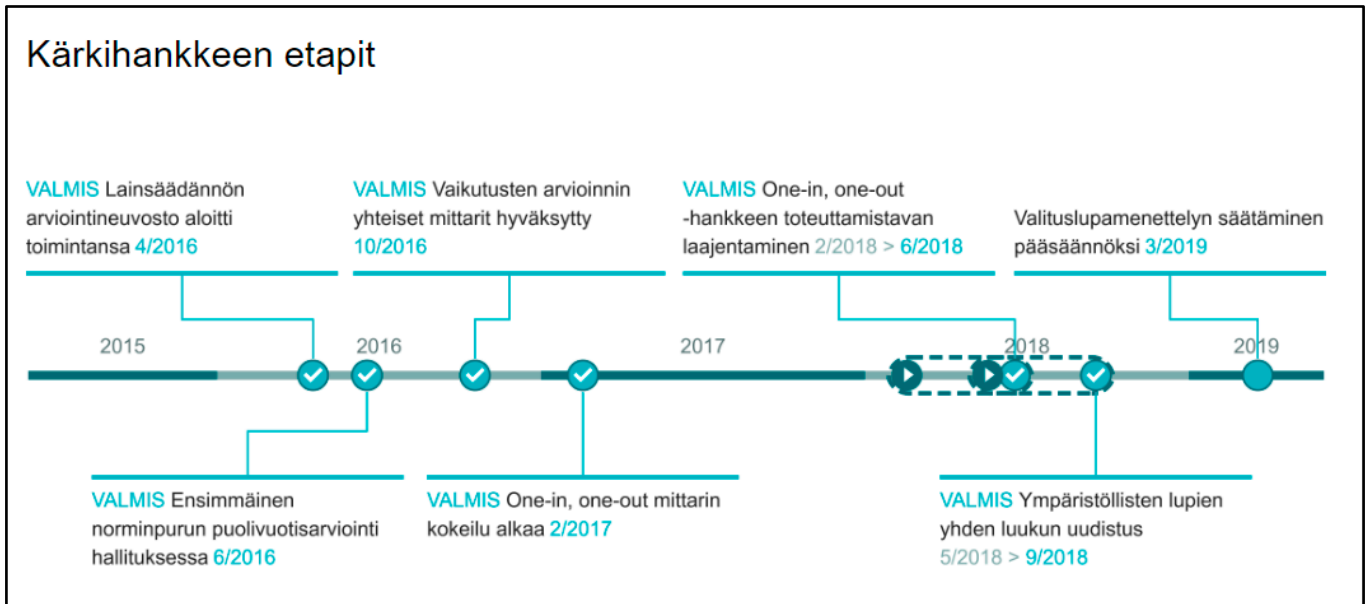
Kärkihankkeen etapit

VALMIS Lainsäädännön arviointineuvosto aloitti toimintansa 4/2016

VALMIS Vaikutusten arvioinnin yhteiset mittarit hyväksytty 10/2016

VALMIS One-in, one-out -hankkeen toteuttamistavan laajentaminen 2/2018 > 6/2018

Valituslupamenettelyn säätäminen pääsäännöksi 3/2019

2015

2016

2017

2018

2019

VALMIS Ensimmäinen norminpurun puolivuotisarviointi hallituksessa 6/2016

VALMIS One-in, one-out mittarin kokeilu alkaa 2/2017

VALMIS Ympäristöllisten lupien yhden luukun uudistus 5/2018 > 9/2018